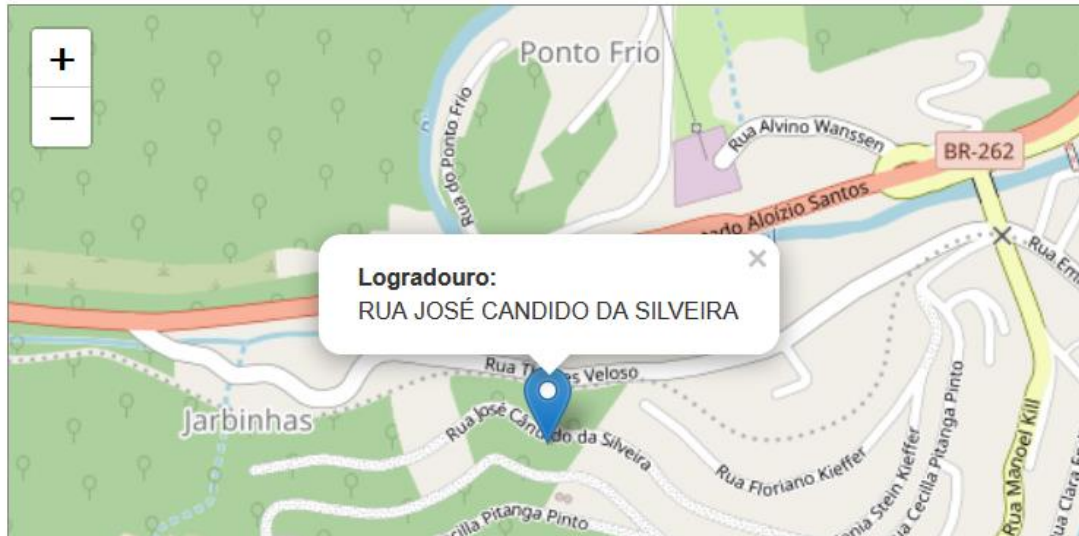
+
−
Ponto Frio
Rua do Ponto Frio
Rua Alvino Wanssen
BR-262
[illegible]ado Aloízio Santos
Rua Em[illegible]
Logradouro:
RUA JOSÉ CANDIDO DA SILVEIRA
×
Rua T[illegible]s Veloso
Jarbinhas
Rua José Cândido da Silveira
Rua Floriano Kieffer
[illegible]nia Stein Kieffer
Rua Cecília Pitanga Pinto
Rua Manoel Kill
Rua Clara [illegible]
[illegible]cília Pitanga Pinto